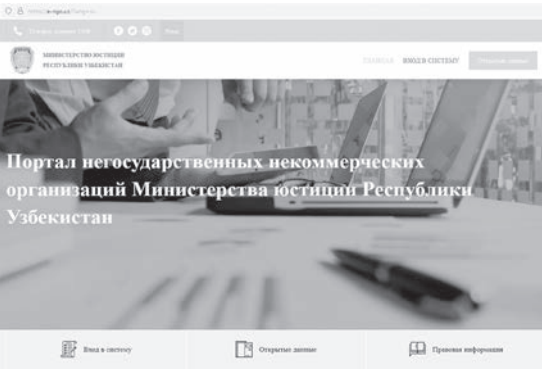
https://e-ngo.uz/lang=ru

Call-центр 1008

МИНИСТЕРСТВО ЮСТИЦИИ РЕСПУБЛИКИ УЗБЕКИСТАН

ГЛАВНАЯ ВХОД В СИСТЕМУ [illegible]

Портал негосударственных некоммерческих организаций Министерства юстиции Республики Узбекистан

Вход в систему

Открытые данные

Правовая информация